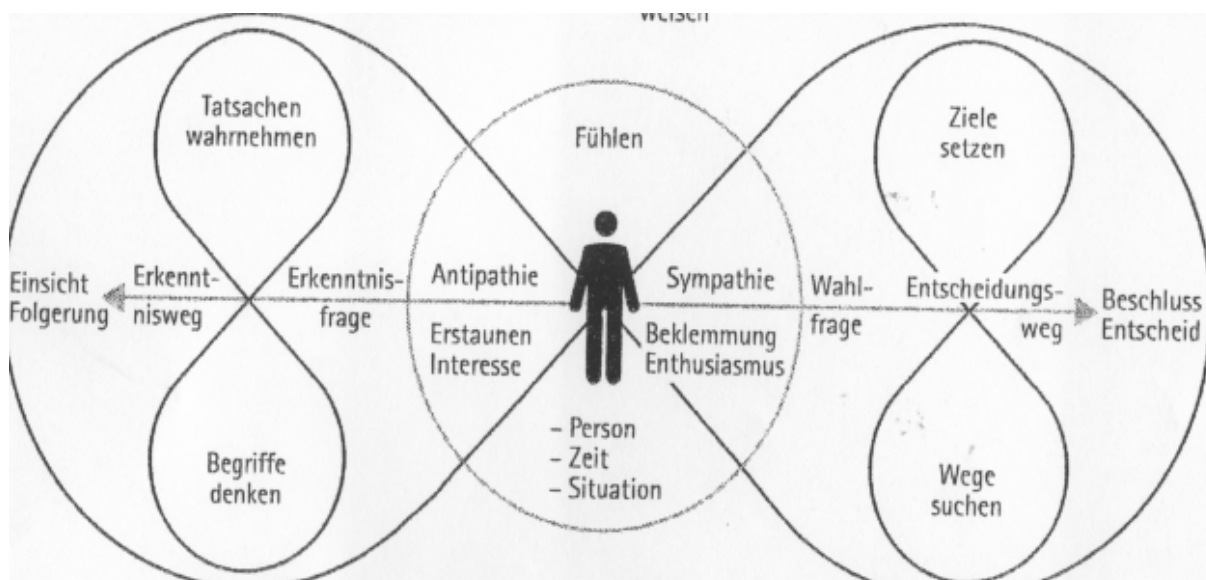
weisen

Tatsachen wahrnehmen

Fühlen

Ziele setzen

Einsicht Folgerung

Erkenntnisweg

Erkenntnisfrage

Antipathie

Sympathie

Wahlfrage

Entscheidungsweg

Beschluss Entscheid

Erstaunen Interesse

Beklemmung Enthusiasmus

Begriffe denken

– Person
– Zeit
– Situation

Wege suchen